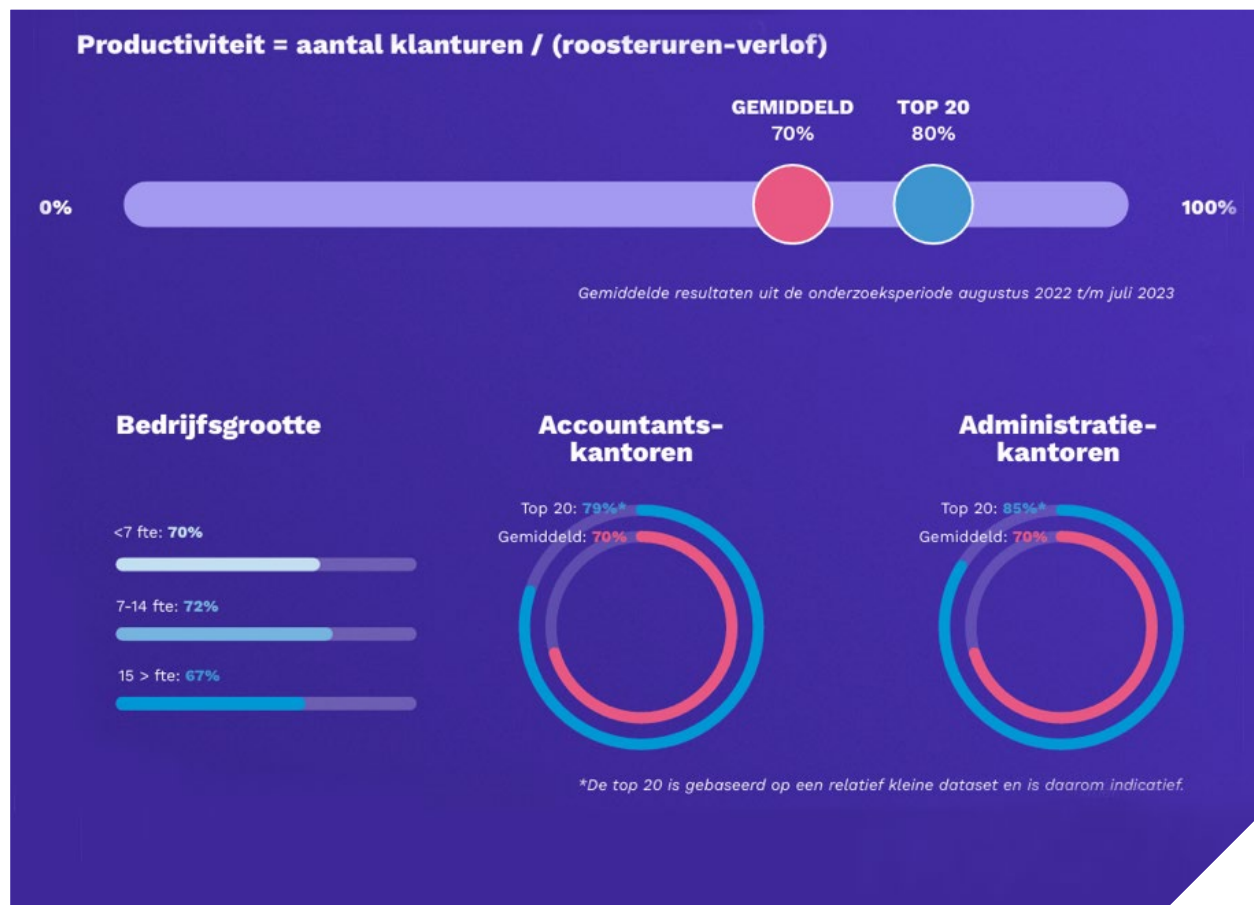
Productiviteit = aantal klanturen / (roosteruren-verlof)

GEMIDDELD
70%

TOP 20
80%

0%

100%

Gemiddelde resultaten uit de onderzoeksperiode augustus 2022 t/m juli 2023

Bedrijfsgrootte

<7 fte: 70%

7-14 fte: 72%

15 > fte: 67%

Accountants-kantoren

Top 20: 79%*
Gemiddeld: 70%

Administratie-kantoren

Top 20: 85%*
Gemiddeld: 70%

*De top 20 is gebaseerd op een relatief kleine dataset en is daarom indicatief.